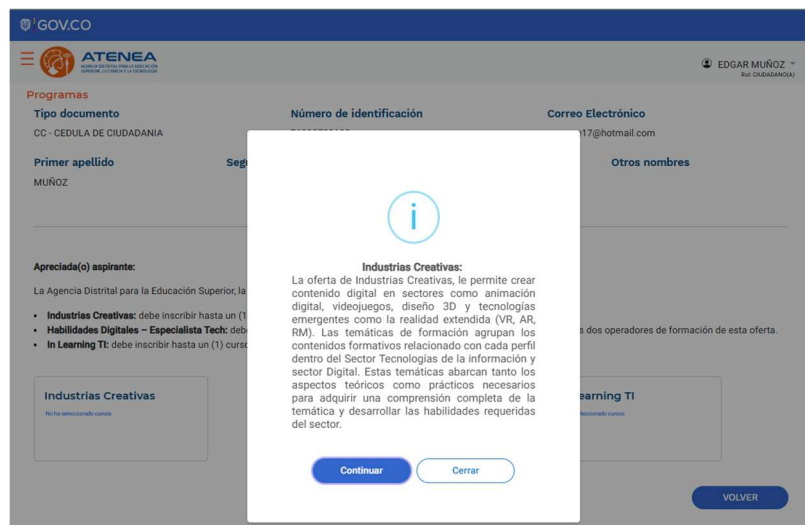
GOV.CO

ATENEA
AGENCIA DISTRITAL PARA LA EDUCACIÓN SUPERIOR, LA CIENCIA Y LA TECNOLOGÍA

EDGAR MUÑOZ
Rol: CIUDADANO(A)

Programas

Tipo documento
CC - CEDULA DE CIUDADANIA

Número de identificación
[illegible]

Correo Electrónico
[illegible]17@hotmail.com

Primer apellido
MUÑOZ

Seg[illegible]

Otros nombres

Apreciada(o) aspirante:

La Agencia Distrital para la Educación Superior, la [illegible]

• Industrias Creativas: debe inscribir hasta un (1 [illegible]
• Habilidades Digitales – Especialista Tech: debe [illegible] s dos operadores de formación de esta oferta.
• In Learning TI: debe inscribir hasta un (1) curso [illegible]

Industrias Creativas
No ha seleccionado cursos

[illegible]earning TI
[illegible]eccionado cursos

Industrias Creativas:
La oferta de Industrias Creativas, le permite crear contenido digital en sectores como animación digital, videojuegos, diseño 3D y tecnologías emergentes como la realidad extendida (VR, AR, RM). Las temáticas de formación agrupan los contenidos formativos relacionado con cada perfil dentro del Sector Tecnologías de la información y sector Digital. Estas temáticas abarcan tanto los aspectos teóricos como prácticos necesarios para adquirir una comprensión completa de la temática y desarrollar las habilidades requeridas del sector.

Continuar
Cerrar

VOLVER